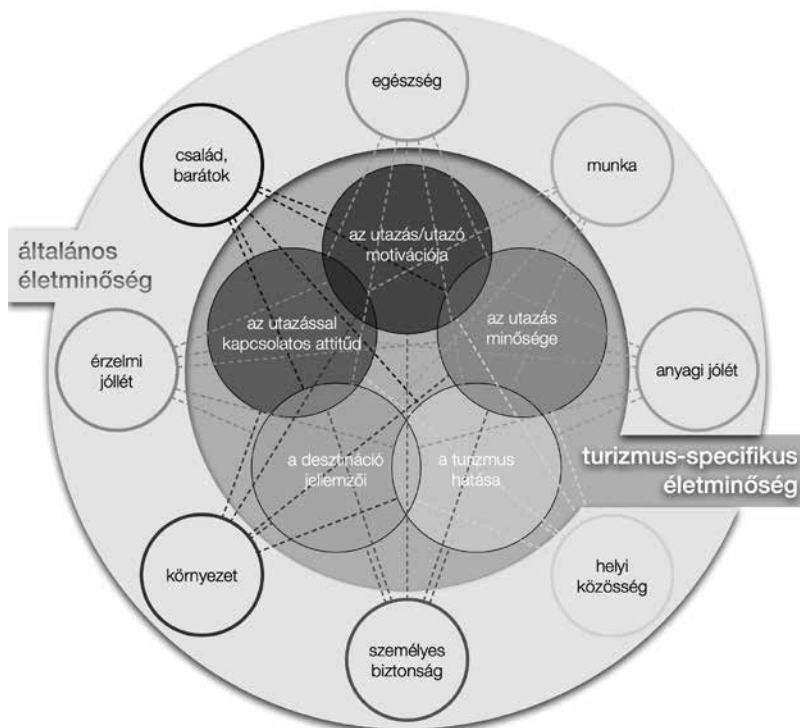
egészség

család, barátok

munka

általános életminőség

az utazás/utazó motivációja

az utazással kapcsolatos attitűd

az utazás minősége

érzelmi jóllét

anyagi jólét

a desztináció jellemzői

a turizmus hatása

turizmus-specifikus életminőség

környezet

helyi közösség

személyes biztonság